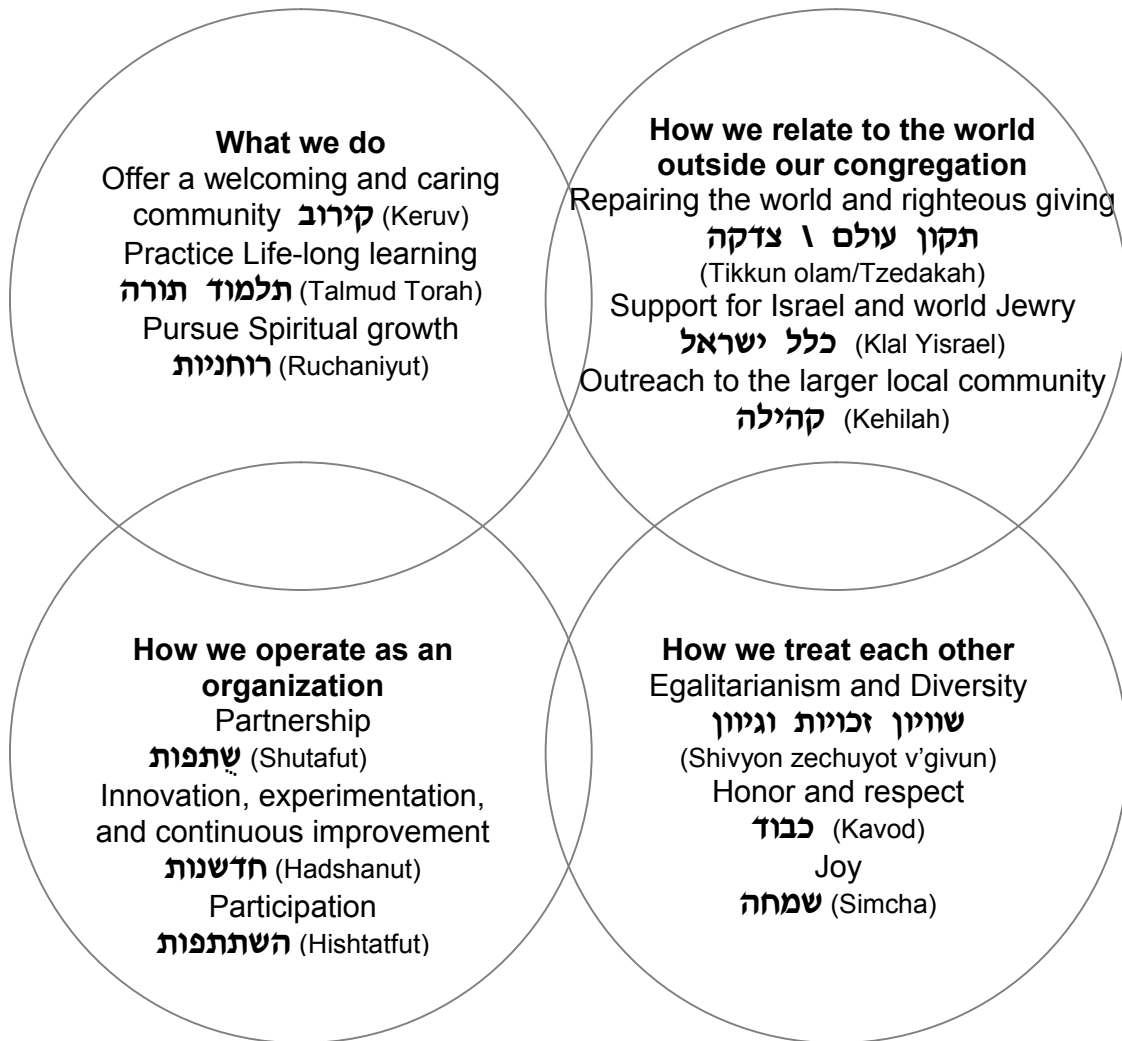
**What we do**
Offer a welcoming and caring community קירוב (Keruv)
Practice Life-long learning
תלמוד תורה (Talmud Torah)
Pursue Spiritual growth
רוחניות (Ruchaniyut)

**How we relate to the world outside our congregation**
Repairing the world and righteous giving
תקון עולם \ צדקה
(Tikkun olam/Tzedakah)
Support for Israel and world Jewry
כלל ישראל (Klal Yisrael)
Outreach to the larger local community
קהילה (Kehilah)

**How we operate as an organization**
Partnership
שֻתפות (Shutafut)
Innovation, experimentation, and continuous improvement
חדשנות (Hadshanut)
Participation
השתתפות (Hishtatfut)

**How we treat each other**
Egalitarianism and Diversity
שוויון זכויות וגיוון
(Shivyon zechuyot v'givun)
Honor and respect
כבוד (Kavod)
Joy
שמחה (Simcha)